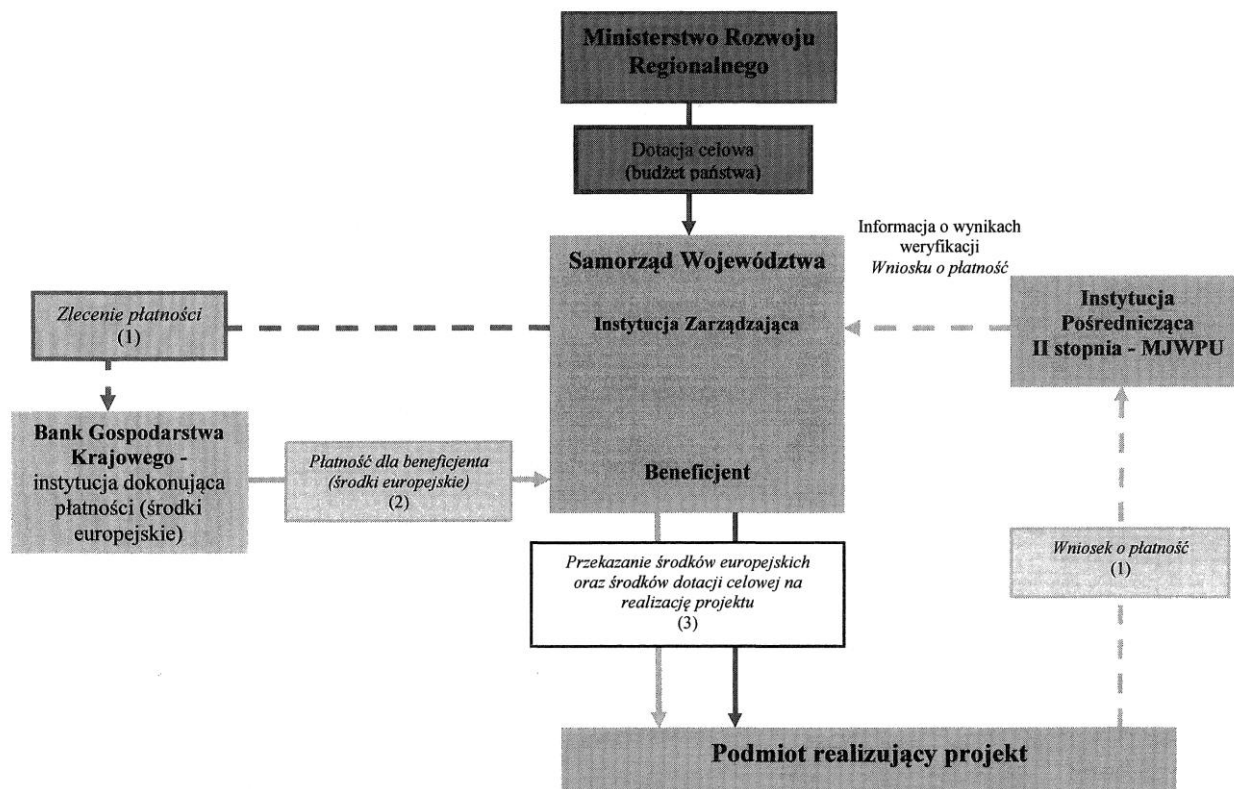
Ministerstwo Rozwoju Regionalnego

Dotacja celowa (budżet państwa)

Informacja o wynikach weryfikacji *Wniosku o płatność*

Samorząd Województwa

Zlecenie płatności (1)

Instytucja Zarządzająca

Instytucja Pośrednicząca II stopnia - MJWPU

Bank Gospodarstwa Krajowego - instytucja dokonująca płatności (środki europejskie)

Płatność dla beneficjenta (środki europejskie) (2)

Beneficjent

Przekazanie środków europejskich oraz środków dotacji celowej na realizację projektu (3)

Wniosek o płatność (1)

Podmiot realizujący projekt